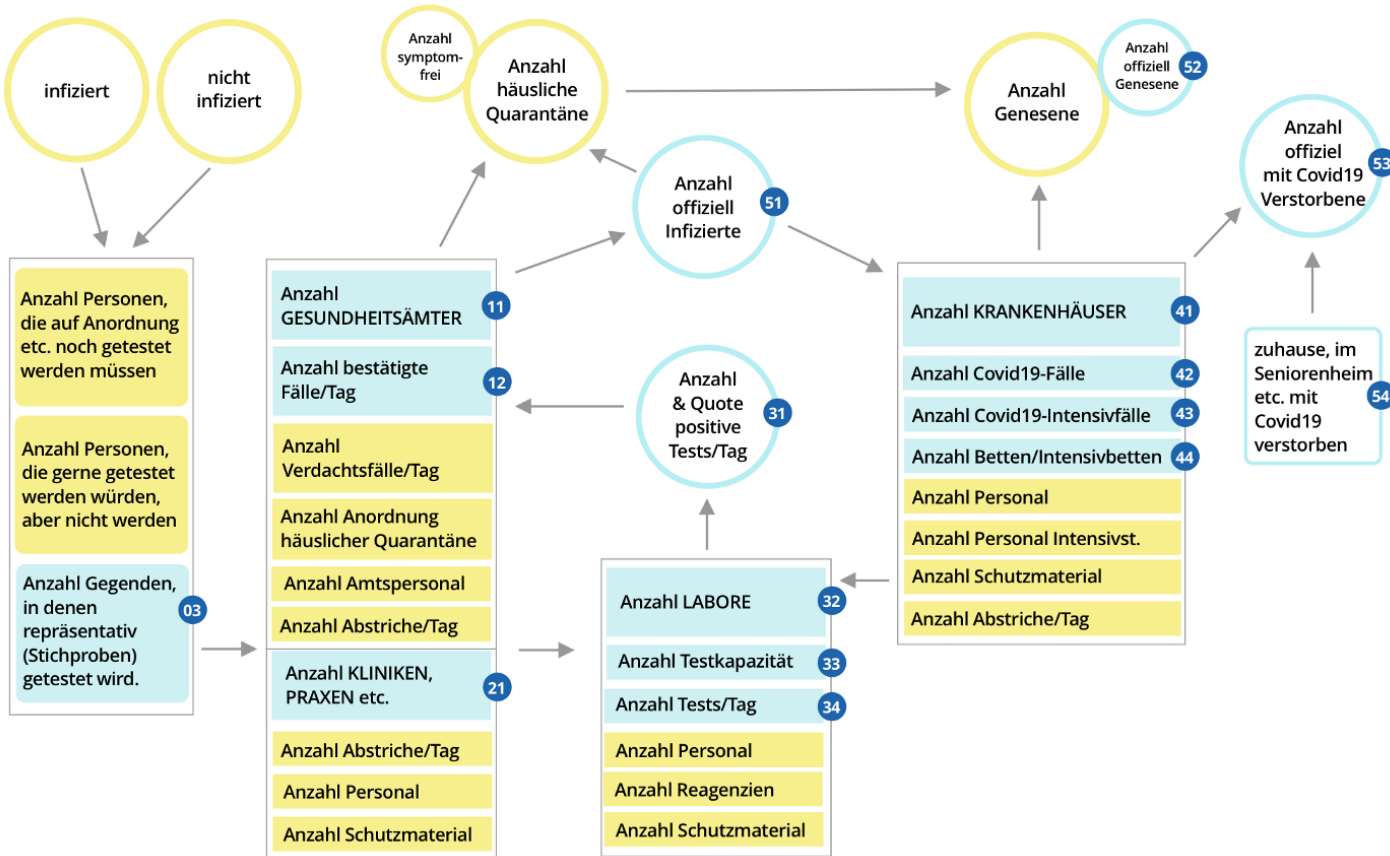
infiziert

nicht infiziert

Anzahl Personen, die auf Anordnung etc. noch getestet werden müssen

Anzahl Personen, die gerne getestet werden würden, aber nicht werden

Anzahl Gegenden, in denen repräsentativ (Stichproben) getestet wird. 03

Anzahl symptom-frei

Anzahl häusliche Quarantäne

Anzahl GESUNDHEITSÄMTER 11

Anzahl bestätigte Fälle/Tag 12

Anzahl Verdachtsfälle/Tag

Anzahl Anordnung häuslicher Quarantäne

Anzahl Amtspersonal

Anzahl Abstriche/Tag

Anzahl KLINIKEN, PRAXEN etc. 21

Anzahl Abstriche/Tag

Anzahl Personal

Anzahl Schutzmaterial

Anzahl offiziell Infizierte 51

Anzahl & Quote positive Tests/Tag 31

Anzahl LABORE 32

Anzahl Testkapazität 33

Anzahl Tests/Tag 34

Anzahl Personal

Anzahl Reagenzien

Anzahl Schutzmaterial

Anzahl Genesene

Anzahl offiziell Genesene 52

Anzahl KRANKENHÄUSER 41

Anzahl Covid19-Fälle 42

Anzahl Covid19-Intensivfälle 43

Anzahl Betten/Intensivbetten 44

Anzahl Personal

Anzahl Personal Intensivst.

Anzahl Schutzmaterial

Anzahl Abstriche/Tag

Anzahl offiziel mit Covid19 Verstorbene 53

zuhause, im Seniorenheim etc. mit Covid19 verstorben 54